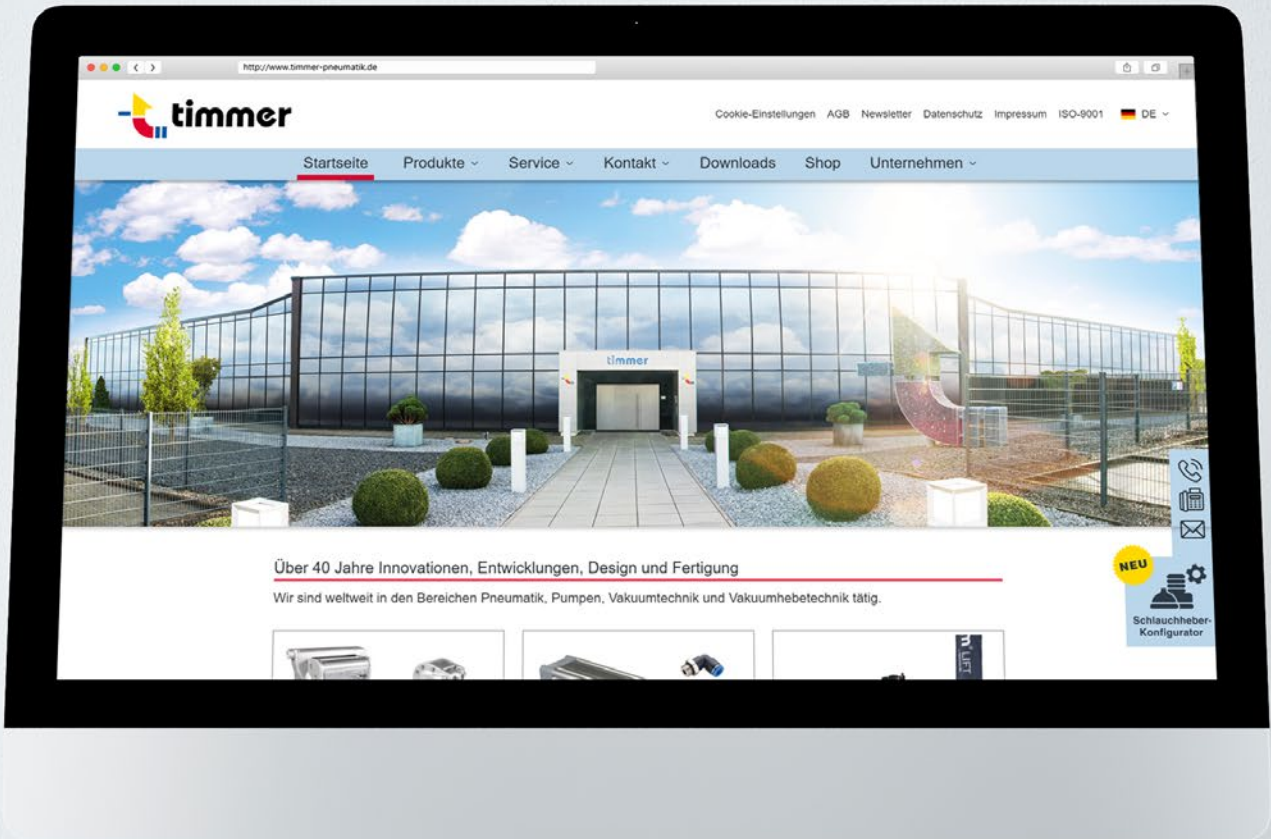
http://www.timmer-pneumatik.de

timmer

Cookie-Einstellungen AGB Newsletter Datenschutz Impressum ISO-9001 DE

Startseite Produkte Service Kontakt Downloads Shop Unternehmen

timmer

Über 40 Jahre Innovationen, Entwicklungen, Design und Fertigung

Wir sind weltweit in den Bereichen Pneumatik, Pumpen, Vakuumtechnik und Vakuumhebetechnik tätig.

NEU

Schlauchheber-Konfigurator